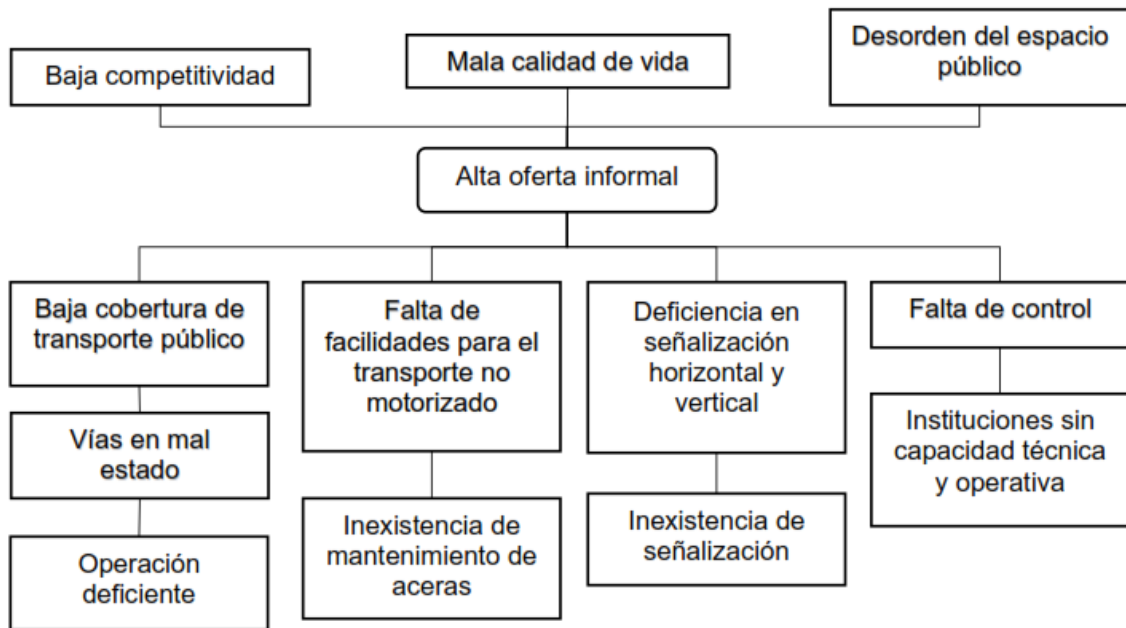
Baja competitividad

Mala calidad de vida

Desorden del espacio público

Alta oferta informal

Baja cobertura de transporte público

Vías en mal estado

Operación deficiente

Falta de facilidades para el transporte no motorizado

Inexistencia de mantenimiento de aceras

Deficiencia en señalización horizontal y vertical

Inexistencia de señalización

Falta de control

Instituciones sin capacidad técnica y operativa